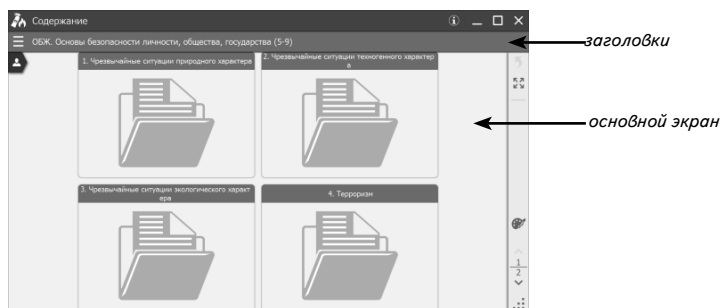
Содержание

ОБЖ. Основы безопасности личности, общества, государства (5-9)

заголовки

1. Чрезвычайные ситуации природного характера

2. Чрезвычайные ситуации техногенного характера

основной экран

3. Чрезвычайные ситуации экологического характера

4. Терроризм

$\frac{1}{2}$